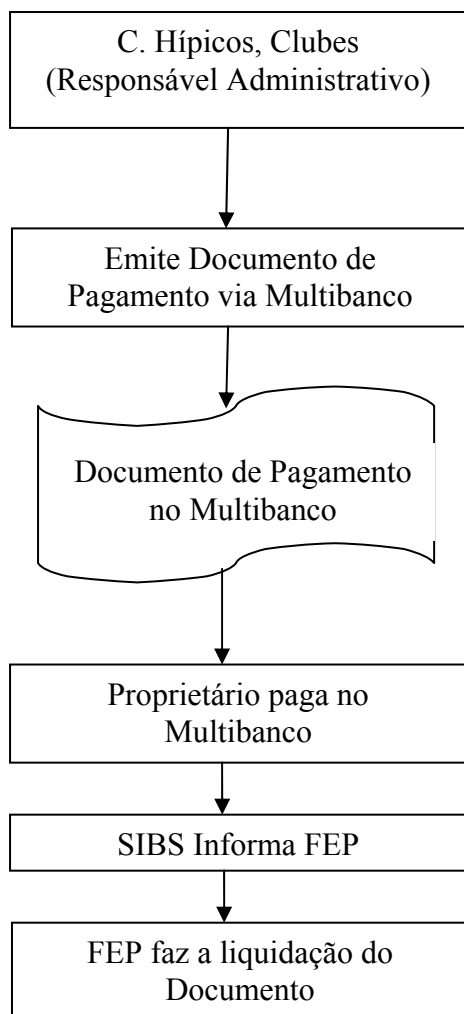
C. Hípicos, Clubes (Responsável Administrativo)

Emite Documento de Pagamento via Multibanco

Documento de Pagamento no Multibanco

Proprietário paga no Multibanco

SIBS Informa FEP

FEP faz a liquidação do Documento